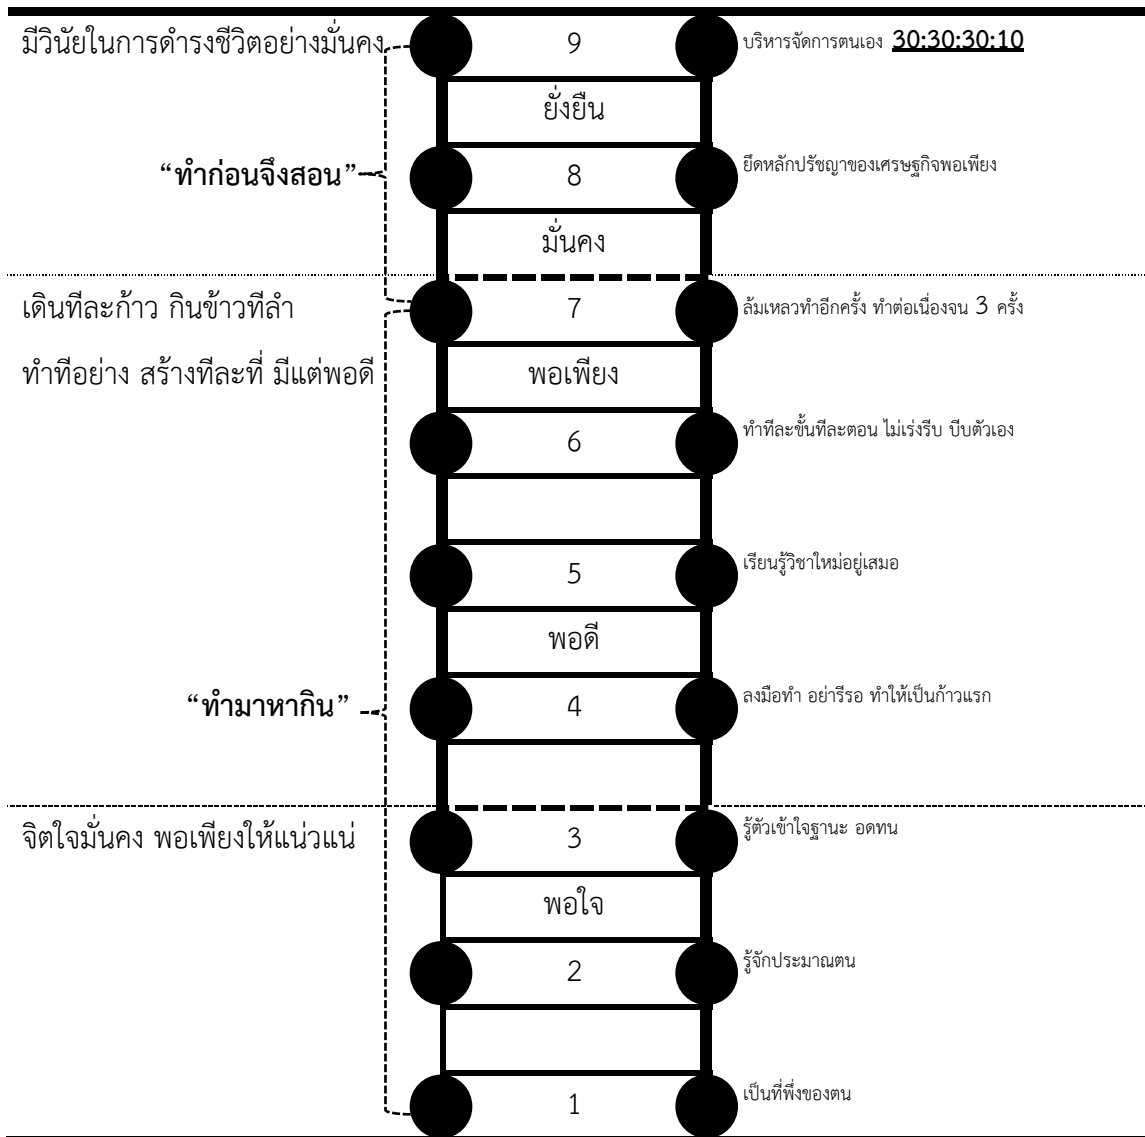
มีวินัยในการดำรงชีวิตอย่างมั่นคง

9

บริหารจัดการตนเอง 30:30:30:10

ยั่งยืน

"ทำก่อนจึงสอน"

8

ยึดหลักปรัชญาของเศรษฐกิจพอเพียง

มั่นคง

เดินทีละก้าว กินข้าวทีลำ

7

ล้มเหลวทำอีกครั้ง ทำต่อเนื่องจน 3 ครั้ง

ทำทีอย่าง สร้างทีละที่ มีแต่พอดี

พอเพียง

6

ทำทีละขั้นทีละตอน ไม่เร่งรีบ บีบตัวเอง

5

เรียนรู้วิชาใหม่อยู่เสมอ

พอดี

"ทำมาหากิน"

4

ลงมือทำ อย่ารีรอ ทำให้เป็นก้าวแรก

จิตใจมั่นคง พอเพียงให้แน่วแน่

3

รู้ตัวเข้าใจฐานะ อดทน

พอใจ

2

รู้จักประมาณตน

1

เป็นที่พึ่งของตน